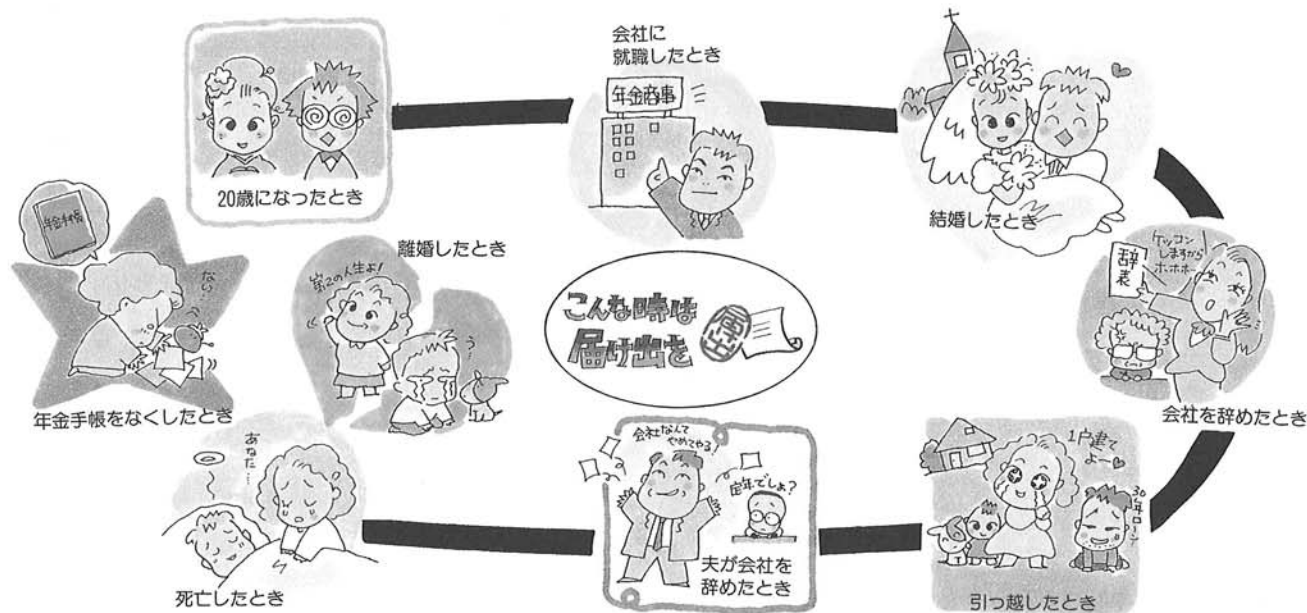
こんな時は届け出を

20歳になったとき

会社に就職したとき

年金商事

結婚したとき

ケッコンしますからホホホ

辞表

会社を辞めたとき

1戸建てよー

30年ローン

引っ越したとき

会社なんてやめてやる!

定年でしょ?

夫が会社を辞めたとき

あなた…

死亡したとき

年金手帳

ない…

年金手帳をなくしたとき

離婚したとき

第2の人生よ!

うー